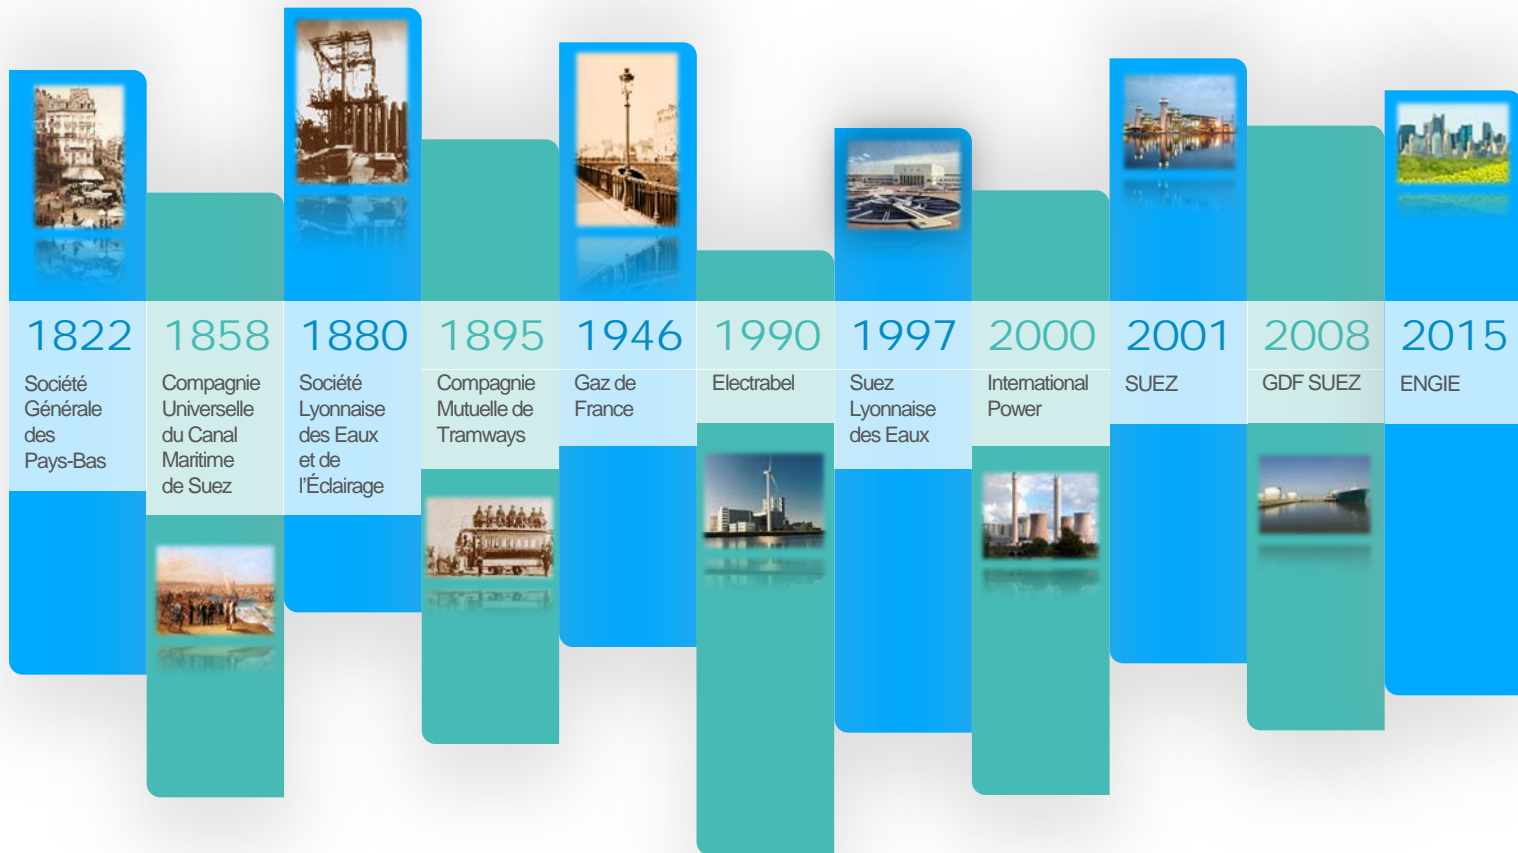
1822
Société Générale des Pays-Bas

1858
Compagnie Universelle du Canal Maritime de Suez

1880
Société Lyonnaise des Eaux et de l'Éclairage

1895
Compagnie Mutuelle de Tramways

1946
Gaz de France

1990
Electrabel

1997
Suez Lyonnaise des Eaux

2000
International Power

2001
SUEZ

2008
GDF SUEZ

2015
ENGIE